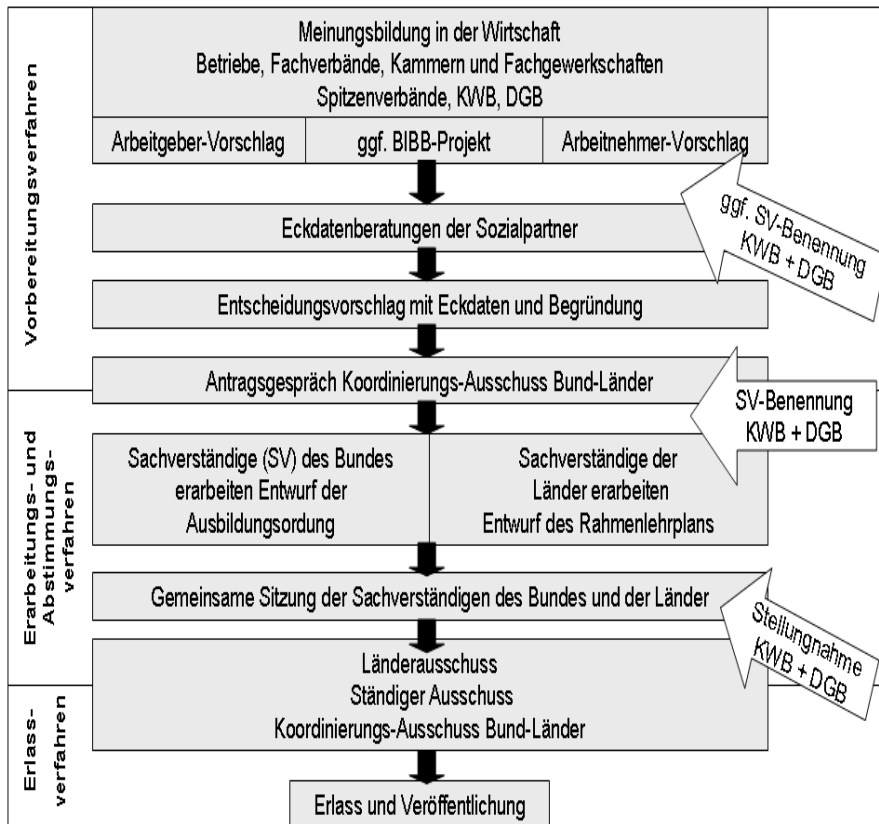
Vorbereitungsverfahren

Meinungsbildung in der Wirtschaft
Betriebe, Fachverbände, Kammern und Fachgewerkschaften
Spitzenverbände, KWB, DGB

Arbeitgeber-Vorschlag | ggf. BIBB-Projekt | Arbeitnehmer-Vorschlag

Eckdatenberatungen der Sozialpartner

ggf. SV-Benennung KWB + DGB

Entscheidungsvorschlag mit Eckdaten und Begründung

Antragsgespräch Koordinierungs-Ausschuss Bund-Länder

SV-Benennung KWB + DGB

Erarbeitungs- und Abstimmungsverfahren

Sachverständige (SV) des Bundes erarbeiten Entwurf der Ausbildungsordung

Sachverständige der Länder erarbeiten Entwurf des Rahmenlehrplans

Gemeinsame Sitzung der Sachverständigen des Bundes und der Länder

Stellungnahme KWB + DGB

Erlass-verfahren

Länderausschuss
Ständiger Ausschuss
Koordinierungs-Ausschuss Bund-Länder

Erlass und Veröffentlichung